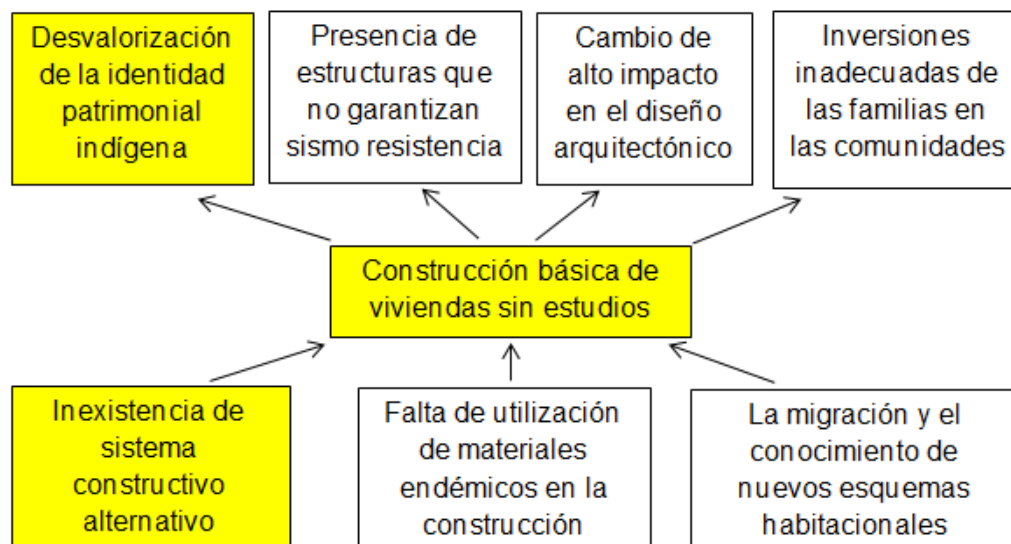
Desvalorización de la identidad patrimonial indígena

Presencia de estructuras que no garantizan sismo resistencia

Cambio de alto impacto en el diseño arquitectónico

Inversiones inadecuadas de las familias en las comunidades

Construcción básica de viviendas sin estudios

Inexistencia de sistema constructivo alternativo

Falta de utilización de materiales endémicos en la construcción

La migración y el conocimiento de nuevos esquemas habitacionales